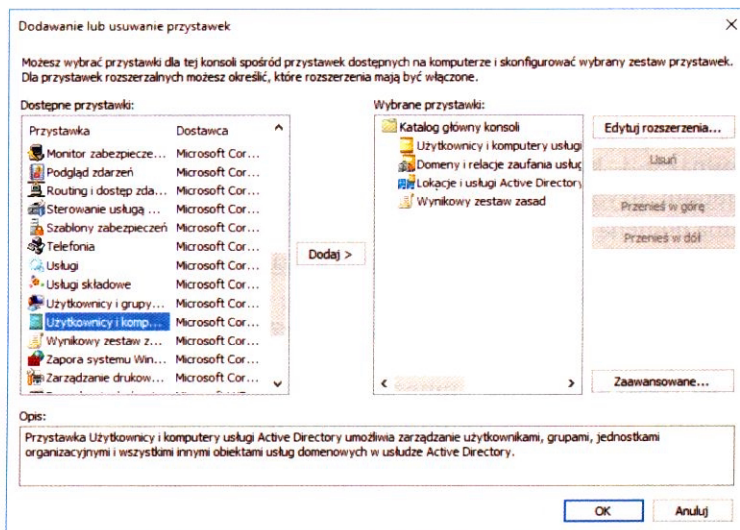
Dodawanie lub usuwanie przystawek

×

Możesz wybrać przystawki dla tej konsoli spośród przystawek dostępnych na komputerze i skonfigurować wybrany zestaw przystawek. Dla przystawek rozszerzalnych możesz określić, które rozszerzenia mają być włączone.

Dostępne przystawki:

| Przystawka | Dostawca |
|---|---|
| Monitor zabezpiecze... | Microsoft Cor... |
| Podgląd zdarzeń | Microsoft Cor... |
| Routing i dostęp zda... | Microsoft Cor... |
| Sterowanie usługą ... | Microsoft Cor... |
| Szablony zabezpieczeń | Microsoft Cor... |
| Telefonia | Microsoft Cor... |
| Usługi | Microsoft Cor... |
| Usługi składowe | Microsoft Cor... |
| Użytkownicy i grupy... | Microsoft Cor... |
| Użytkownicy i komp... | Microsoft Cor... |
| Wynikowy zestaw z... | Microsoft Cor... |
| Zapora systemu Win... | Microsoft Cor... |
| Zarządzanie drukow... | Microsoft Cor... |

Dodaj >

Wybrane przystawki:

Katalog główny konsoli
Użytkownicy i komputery usługi
Domeny i relacje zaufania usług
Lokacje i usługi Active Directory
Wynikowy zestaw zasad

Edytuj rozszerzenia...

Usuń

Przenieś w górę

Przenieś w dół

Zaawansowane...

Opis:

Przystawka Użytkownicy i komputery usługi Active Directory umożliwia zarządzanie użytkownikami, grupami, jednostkami organizacyjnymi i wszystkimi innymi obiektami usług domenowych w usłudze Active Directory.

OK

Anuluj